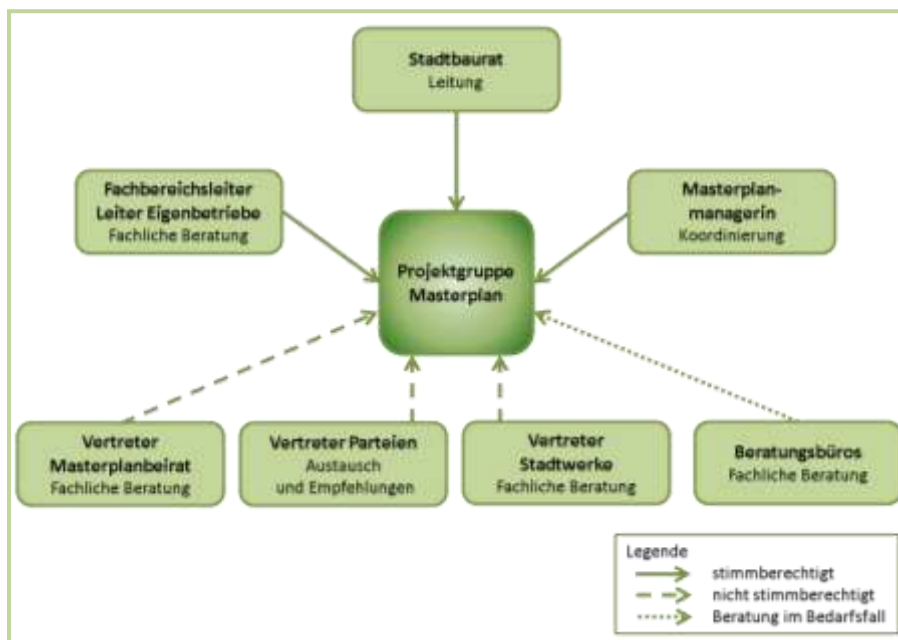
Stadtbaurat
Leitung

Fachbereichsleiter
Leiter Eigenbetriebe
Fachliche Beratung

Projektgruppe
Masterplan

Masterplan-
managerin
Koordinierung

Vertreter
Masterplanbeirat
Fachliche Beratung

Vertreter Parteien
Austausch
und Empfehlungen

Vertreter
Stadtwerke
Fachliche Beratung

Beratungsbüros
Fachliche Beratung

Legende
stimmberechtigt
nicht stimmberechtigt
Beratung im Bedarfsfall